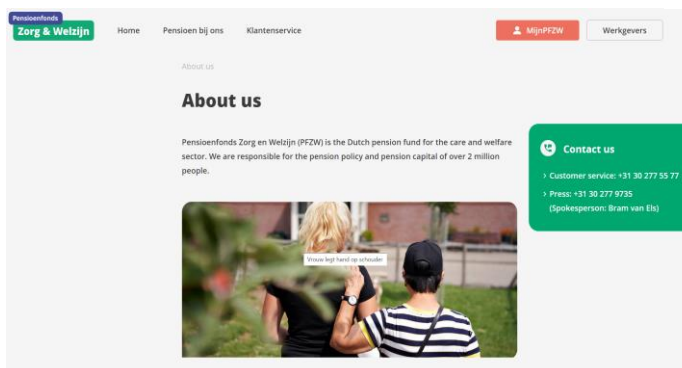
Pensioenfonds
Zorg & Welzijn

Home Pensioen bij ons Klantenservice

MijnPFZW Werkgevers

About us

About us

Pensioenfonds Zorg en Welzijn (PFZW) is the Dutch pension fund for the care and welfare sector. We are responsible for the pension policy and pension capital of over 2 million people.

Vrouw legt hand op schouder

Contact us

› Customer service: +31 30 277 55 77

› Press: +31 30 277 9735 (Spokesperson: Bram van Els)